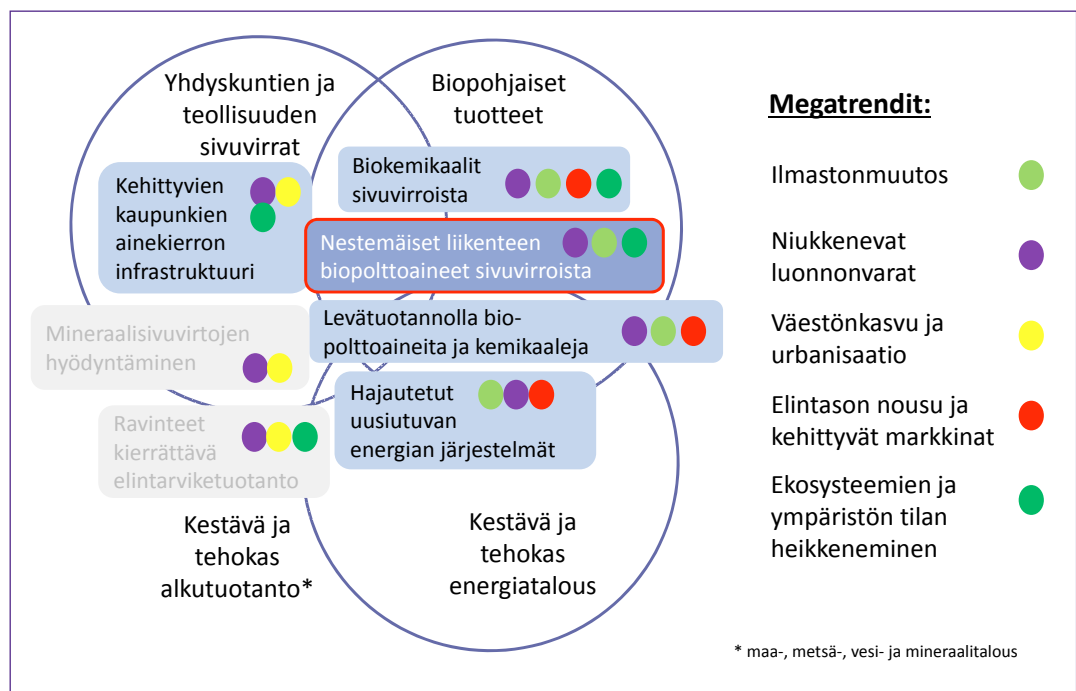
Yhdyskuntien ja teollisuuden sivuvirrat

Biopohjaiset tuotteet

Biokemikaalit sivuvirroista

Kehittyvien kaupunkien ainekierron infrastruktuuri

Nestemäiset liikenteen biopolttoaineet sivuvirroista

Levätuotannolla biopolttoaineita ja kemikaaleja

Mineraalisivuvirtojen hyödyntäminen

Hajautetut uusiutuvan energian järjestelmät

Ravinteet kierrättävä elintarviketuotanto

Kestävä ja tehokas alkutuotanto*

Kestävä ja tehokas energiatalous

Megatrendit:

Ilmastonmuutos

Niukkenevat luonnonvarat

Väestönkasvu ja urbanisaatio

Elintason nousu ja kehittyvät markkinat

Ekosysteemien ja ympäristön tilan heikkeneminen

* maa-, metsä-, vesi- ja mineraalitalous